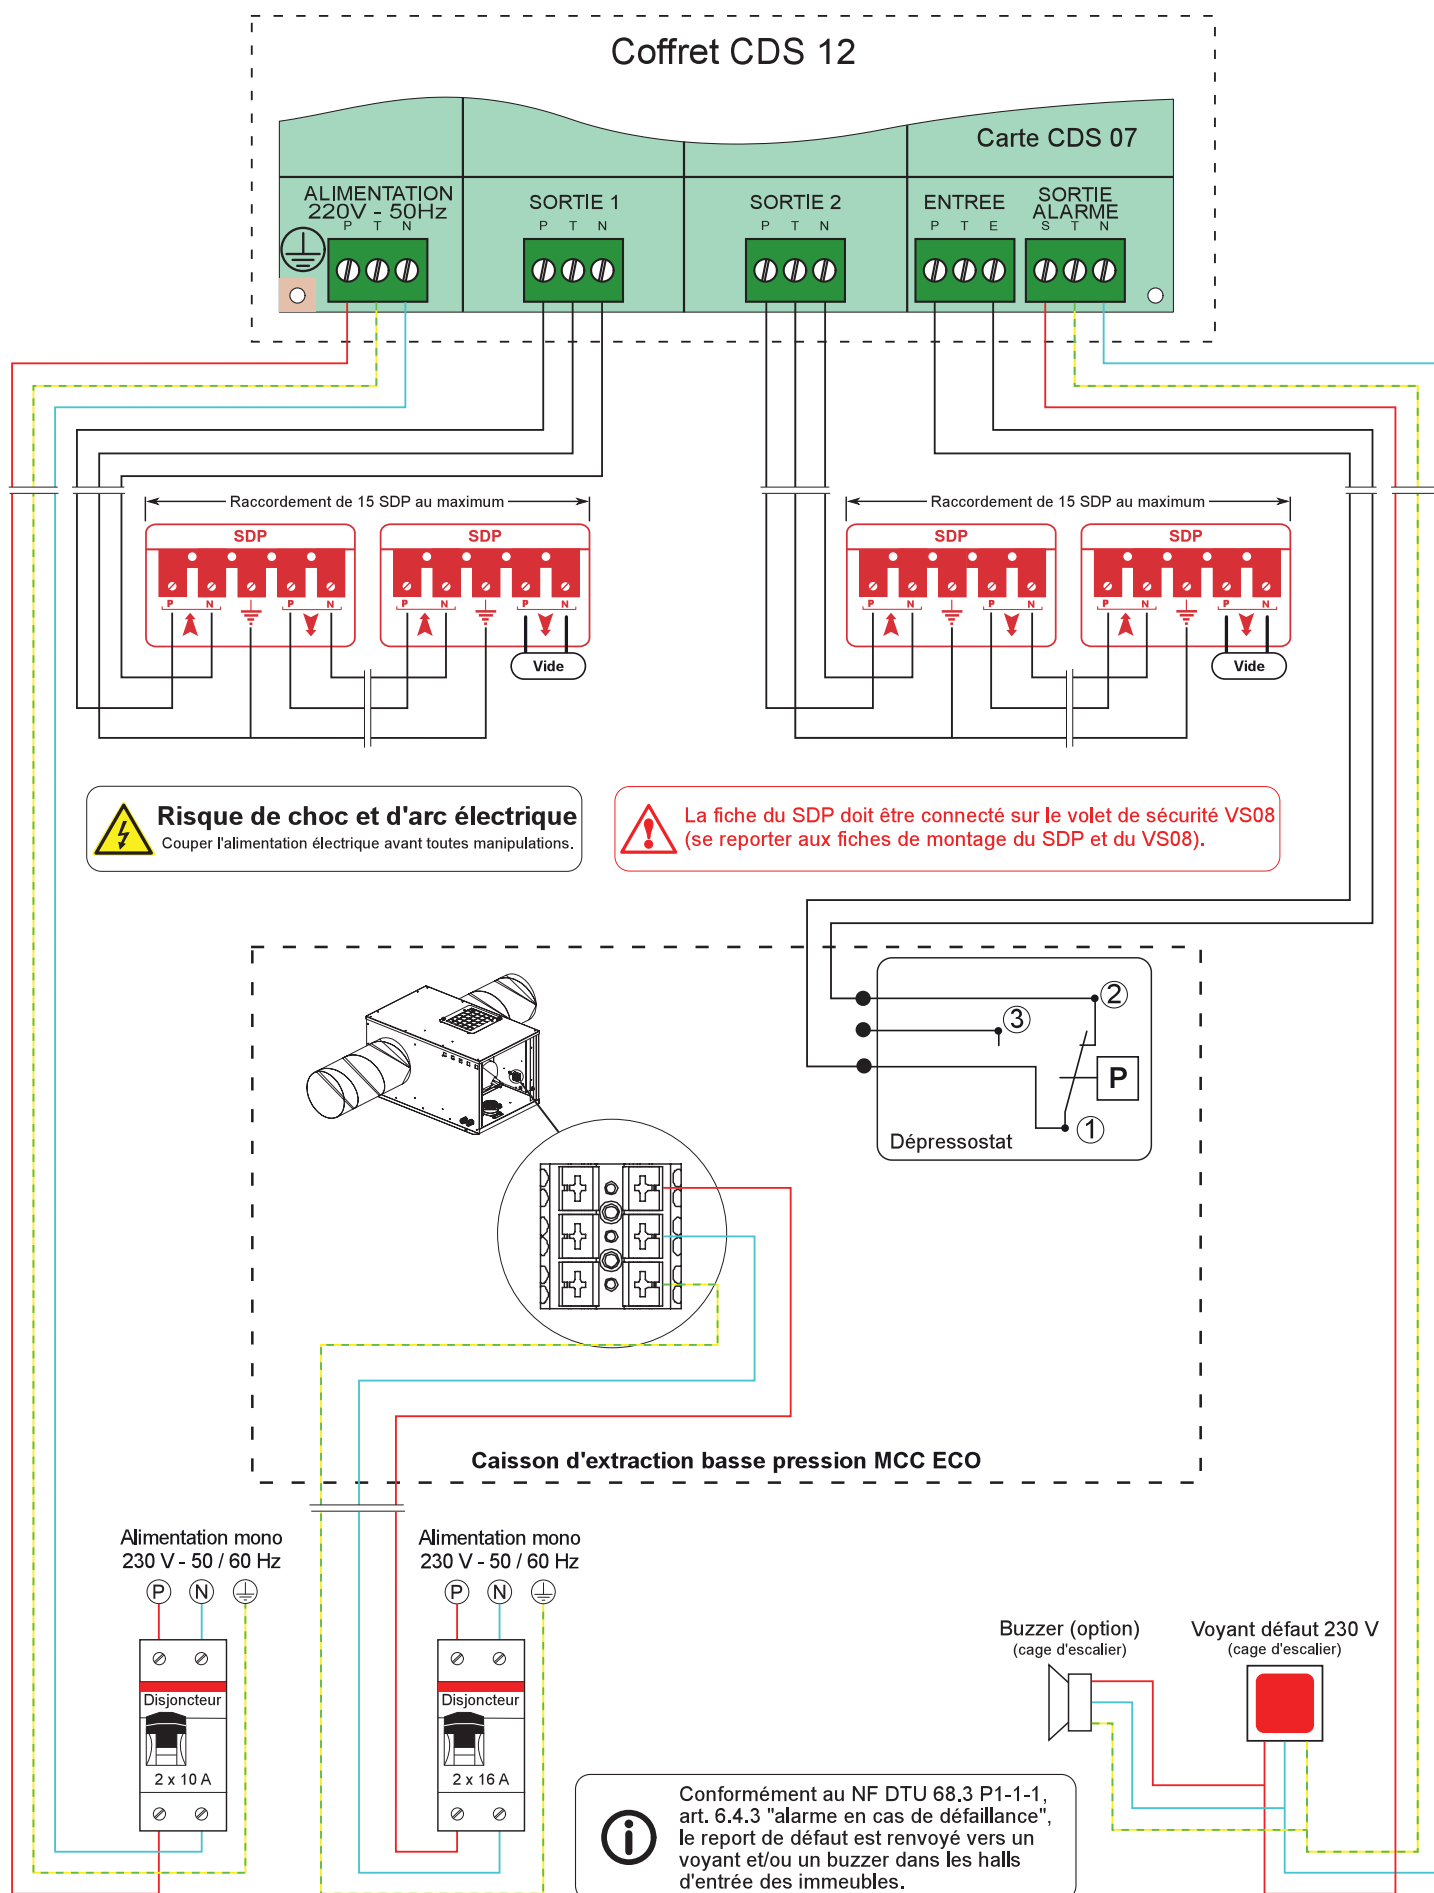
Coffret CDS 12

Carte CDS 07

ALIMENTATION 220V - 50Hz
P T N

SORTIE 1
P T N

SORTIE 2
P T N

ENTREE
P T E

SORTIE ALARME
S T N

Raccordement de 15 SDP au maximum

SDP
P N P N

SDP
P N P N

Vide

Raccordement de 15 SDP au maximum

SDP
P N P N

SDP
P N P N

Vide

Risque de choc et d'arc électrique
Couper l'alimentation électrique avant toutes manipulations.

La fiche du SDP doit être connecté sur le volet de sécurité VS08 (se reporter aux fiches de montage du SDP et du VS08).

2
3
P
1
Dépressostat

Caisson d'extraction basse pression MCC ECO

Alimentation mono 230 V - 50 / 60 Hz
P N

Disjoncteur
2 x 10 A

Alimentation mono 230 V - 50 / 60 Hz
P N

Disjoncteur
2 x 16 A

Buzzer (option)
(cage d'escalier)

Voyant défaut 230 V
(cage d'escalier)

Conformément au NF DTU 68.3 P1-1-1, art. 6.4.3 "alarme en cas de défaillance", le report de défaut est renvoyé vers un voyant et/ou un buzzer dans les halls d'entrée des immeubles.